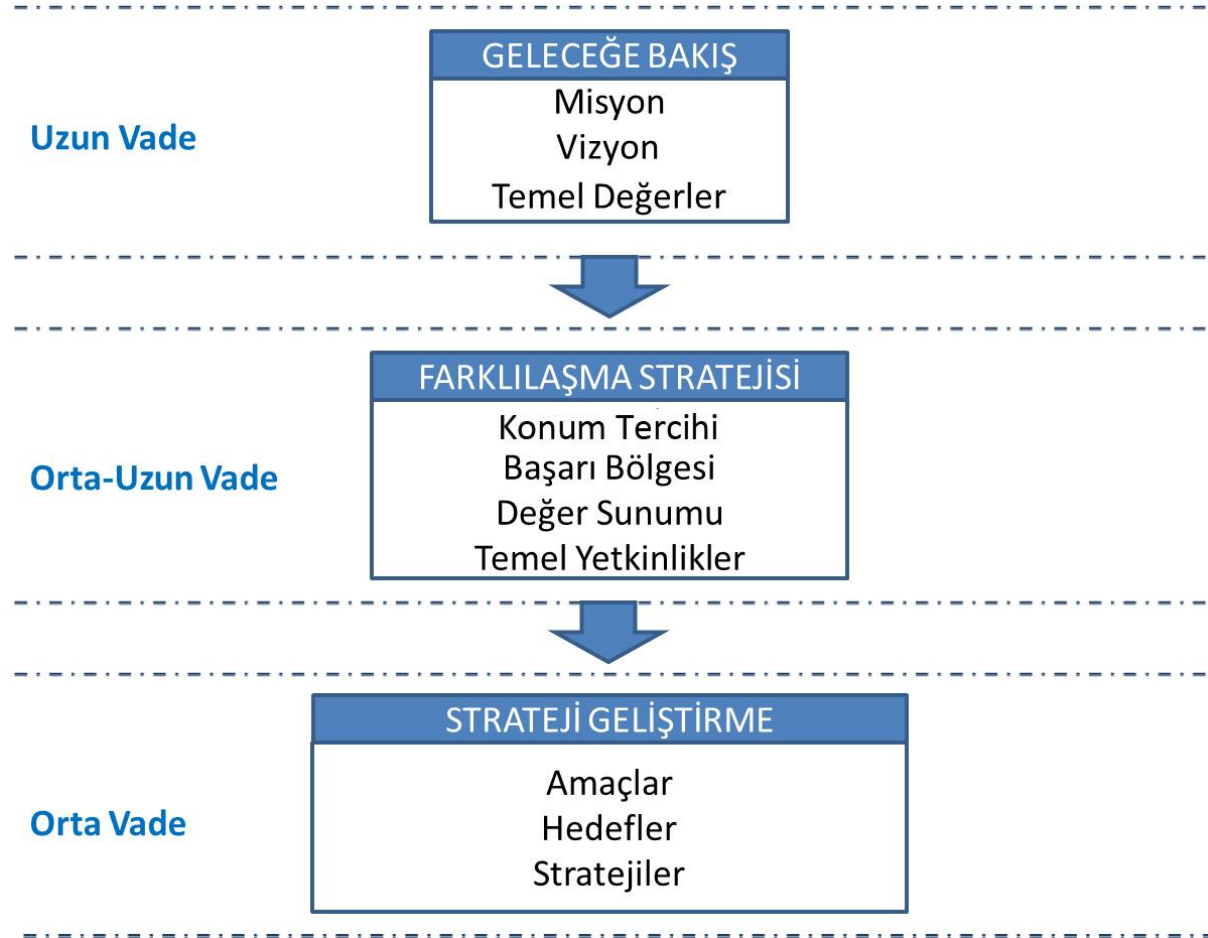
Uzun Vade

GELECEĞE BAKIŞ
Misyon
Vizyon
Temel Değerler

Orta-Uzun Vade

FARKLILAŞMA STRATEJİSİ
Konum Tercihi
Başarı Bölgesi
Değer Sunumu
Temel Yetkinlikler

Orta Vade

STRATEJİ GELİŞTİRME
Amaçlar
Hedefler
Stratejiler